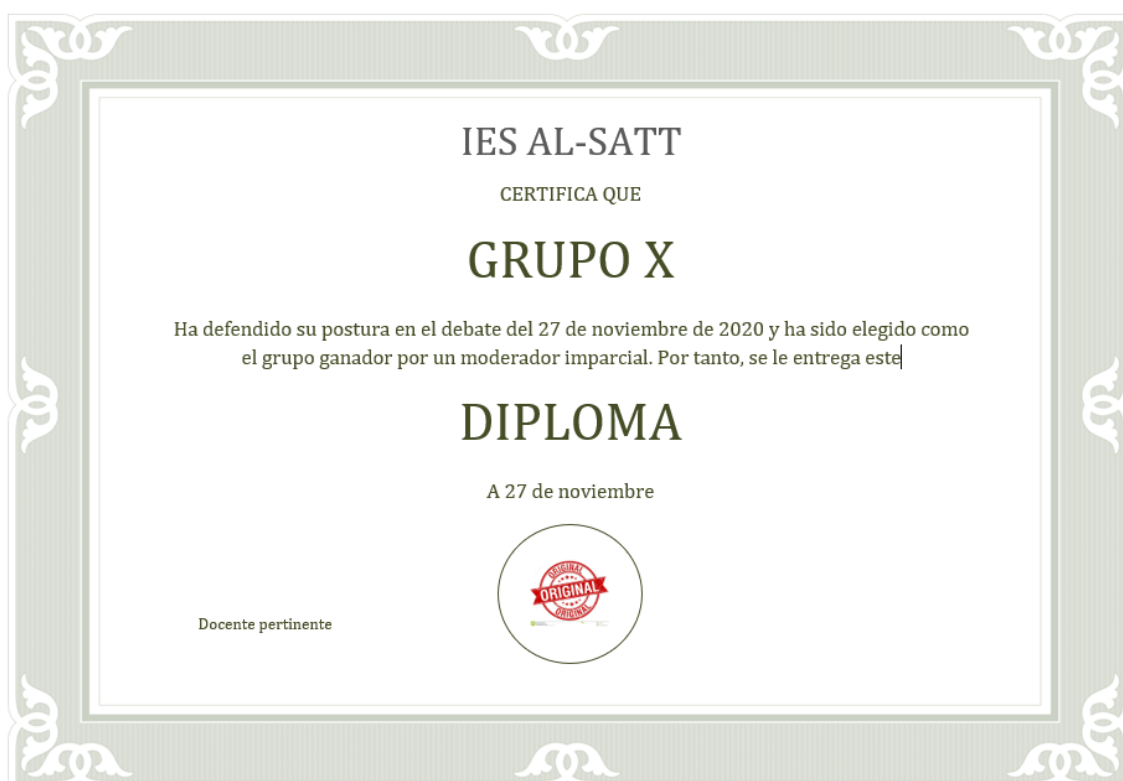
IES AL-SATT

CERTIFICA QUE

GRUPO X

Ha defendido su postura en el debate del 27 de noviembre de 2020 y ha sido elegido como el grupo ganador por un moderador imparcial. Por tanto, se le entrega este

DIPLOMA

A 27 de noviembre

ORIGINAL
ORIGINAL
ORIGINAL

Docente pertinente